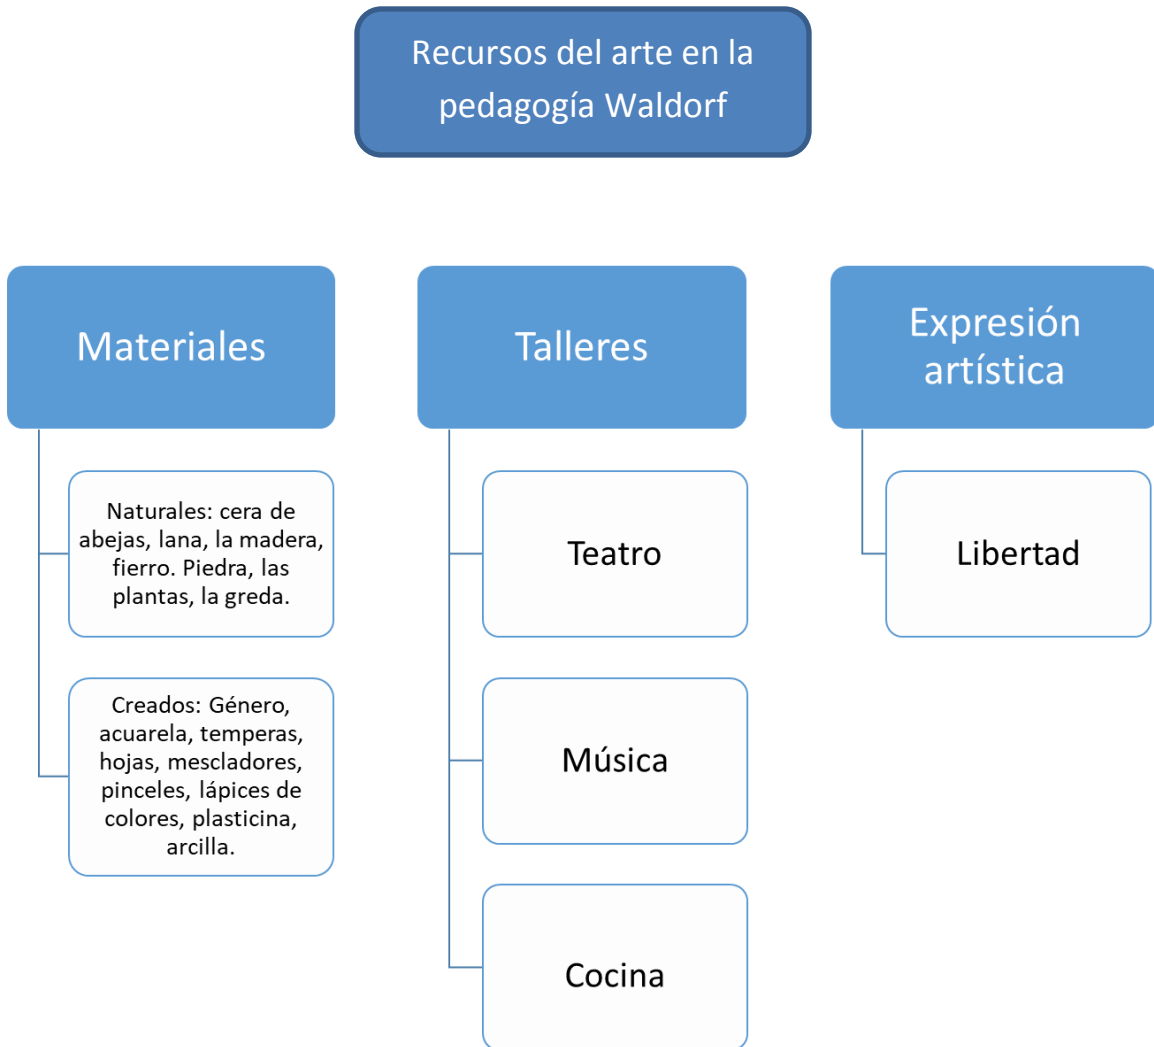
Recursos del arte en la pedagogía Waldorf

Materiales

Naturales: cera de abejas, lana, la madera, fierro. Piedra, las plantas, la greda.

Creados: Género, acuarela, temperas, hojas, mescladores, pinceles, lápices de colores, plasticina, arcilla.

Talleres

Teatro

Música

Cocina

Expresión artística

Libertad